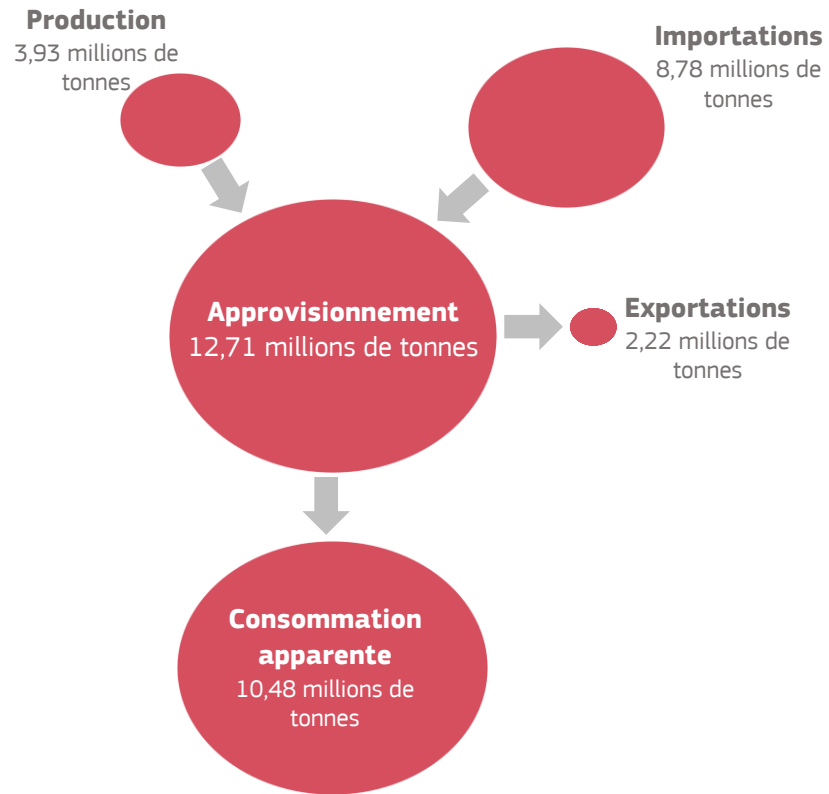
Production
3,93 millions de tonnes

Importations
8,78 millions de tonnes

Approvisionnement
12,71 millions de tonnes

Exportations
2,22 millions de tonnes

Consommation apparente
10,48 millions de tonnes